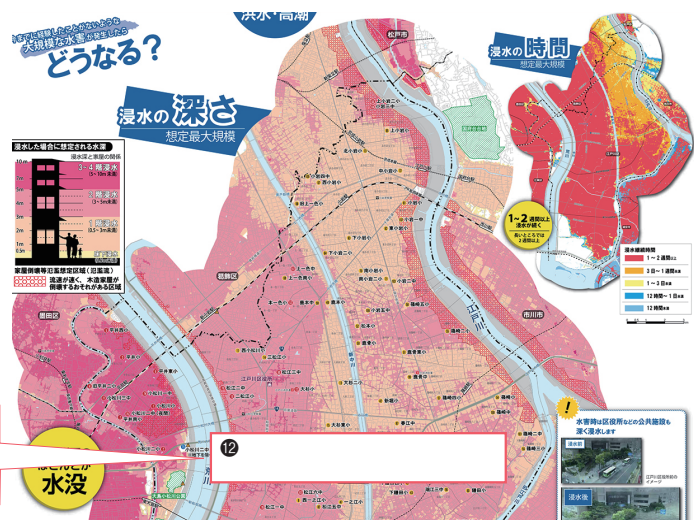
これまでに経験したことがないような
大規模な水害が発生したら
どうなる?

洪水・高潮

浸水の深さ
想定最大規模

浸水の時間
想定最大規模

浸水した場合に想定される水深
浸水深と家屋の関係
3〜4階浸水
2階浸水
1階浸水
10m
5m
4m
3m
2m
1m
0.5m
家屋倒壊等氾濫想定区域（氾濫流）
流速が速く、木造家屋が倒壊するおそれがある区域

松戸市
墨田区
葛飾区
市川市
江戸川

1〜2週間以上浸水が続く

浸水継続時間
1〜2週間以上
3日〜1週間
1〜3日
12時間〜1日
12時間

水害時は区役所などの公共施設も深く浸水します
浸水後
浸水後

ほとんどが
水没

⑫